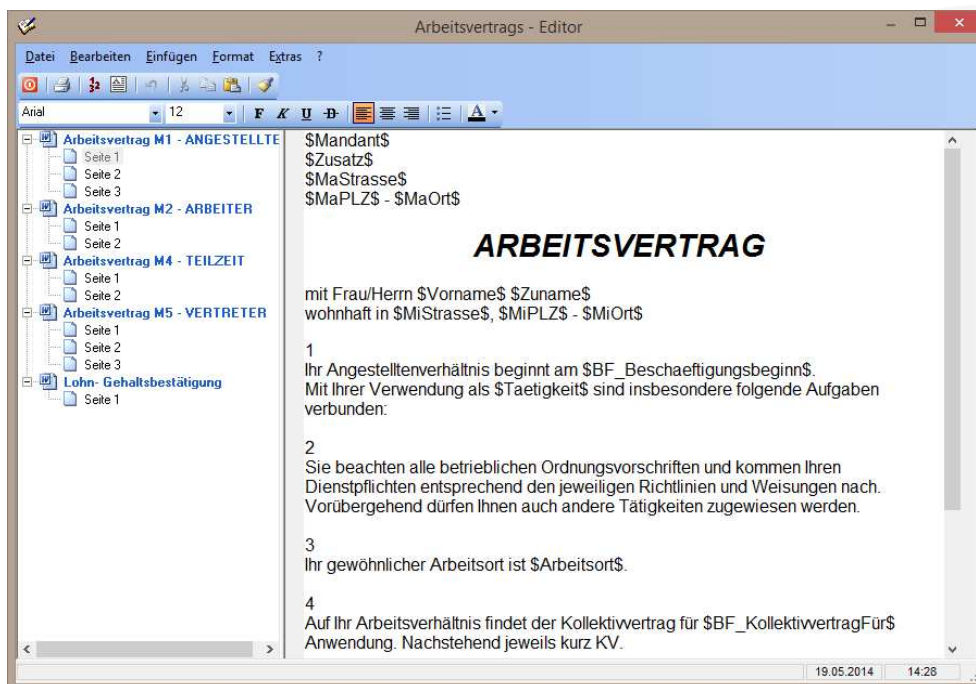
Arbeitsvertrags - Editor

Datei Bearbeiten Einfügen Format Extras ?

Arial 12

F K U

Arbeitsvertrag M1 - ANGESTELLTE
Seite 1
Seite 2
Seite 3
Arbeitsvertrag M2 - ARBEITER
Seite 1
Seite 2
Arbeitsvertrag M4 - TEILZEIT
Seite 1
Seite 2
Arbeitsvertrag M5 - VERTRETER
Seite 1
Seite 2
Seite 3
Lohn- Gehaltsbestätigung
Seite 1

\$Mandant\$
\$Zusatz\$
\$MaStrasse\$
\$MaPLZ\$ - \$MaOrt\$

ARBEITSVERTRAG

mit Frau/Herrn \$Vorname\$ \$Zuname\$
wohnhaft in \$MiStrasse\$, \$MiPLZ\$ - \$MiOrt\$

1
Ihr Angestelltenverhältnis beginnt am \$BF_Beschaeftigungsbeginn\$.
Mit Ihrer Verwendung als \$Taetigkeit\$ sind insbesondere folgende Aufgaben verbunden:

2
Sie beachten alle betrieblichen Ordnungsvorschriften und kommen Ihren Dienstpflichten entsprechend den jeweiligen Richtlinien und Weisungen nach. Vorübergehend dürfen Ihnen auch andere Tätigkeiten zugewiesen werden.

3
Ihr gewöhnlicher Arbeitsort ist \$Arbeitsort\$.

4
Auf Ihr Arbeitsverhältnis findet der Kollektivvertrag für \$BF_KollektivvertragFür\$ Anwendung. Nachstehend jeweils kurz KV.

19.05.2014 14:28